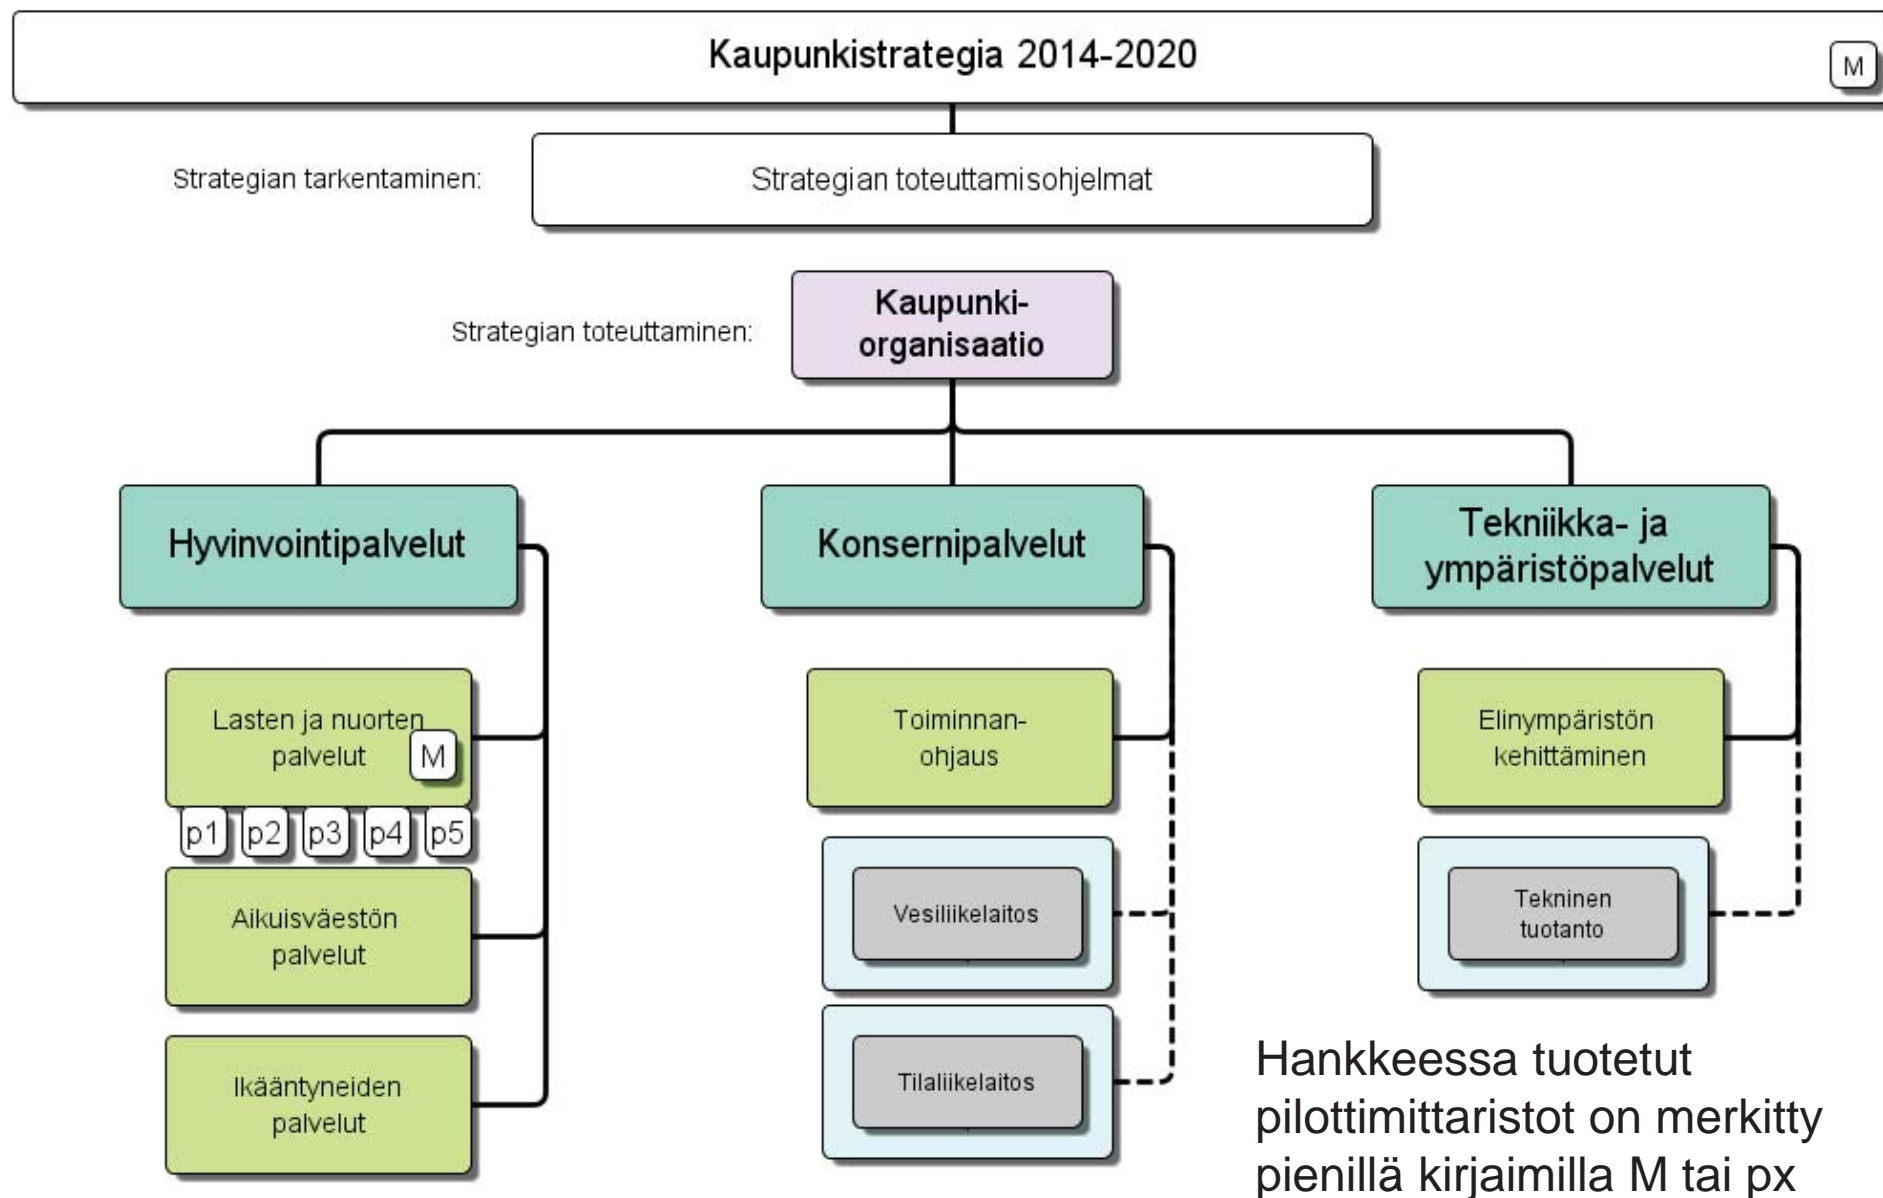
Kaupunkistrategia 2014-2020

M

Strategian tarkentaminen:

Strategian toteuttamisohjelmat

Strategian toteuttaminen:

Kaupunki-organisaatio

Hyvinvointipalvelut

Konsernipalvelut

Tekniikka- ja ympäristöpalvelut

Lasten ja nuorten palvelut

M

p1 p2 p3 p4 p5

Aikuisväestön palvelut

Ikääntyneiden palvelut

Toiminnan-ohjaus

Vesiliikelaitos

Tilaliikelaitos

Elinympäristön kehittäminen

Tekninen tuotanto

Hankkeessa tuotetut pilottimittaristot on merkitty pienillä kirjaimilla M tai px